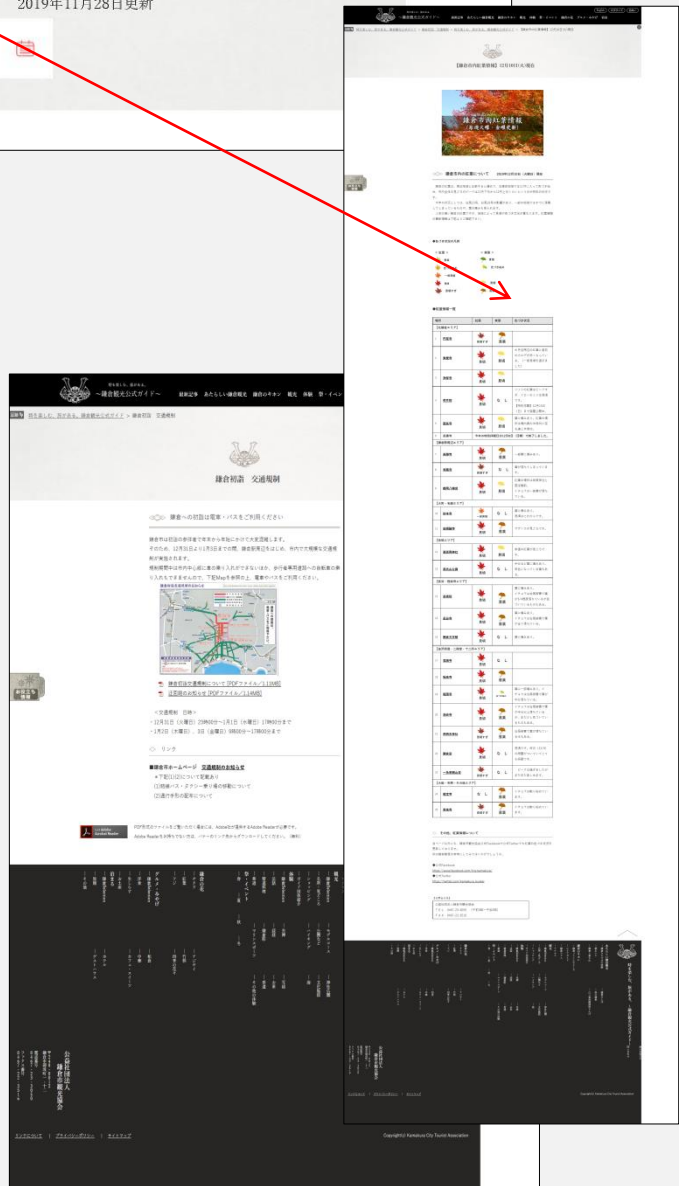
2019年11月28日更新

鎌倉市内紅葉情報

鎌倉初詣　交通規制

鎌倉への初詣は電車・バスをご利用ください

鎌倉市では初詣の参拝客で年末から年始にかけて大変混雑します。

□鎌倉初詣交通規制について [PDFファイル／1.10MB]
□近隣商店のお知らせ [PDFファイル／1.14MB]

リンク

■鎌倉市ホームページ　交通規制のお知らせ

公益社団法人 鎌倉市観光協会

Copyright© Kamakura City Tourist Association